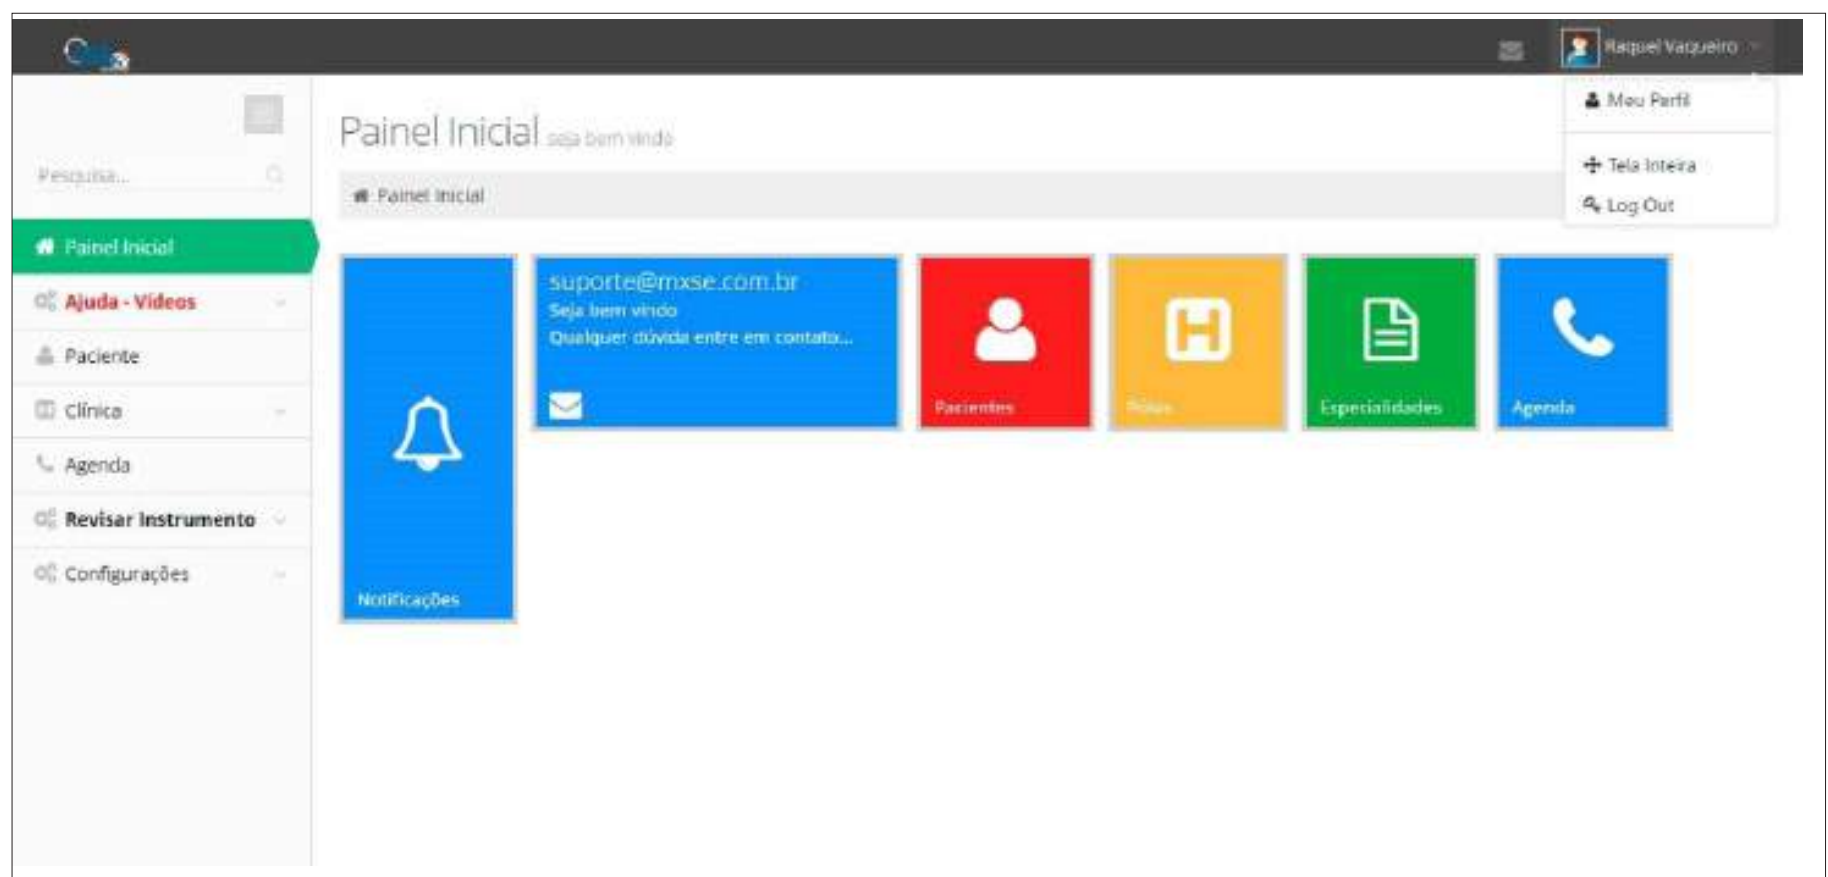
Raquel Vaqueiro

Meu Perfil

Tela Inteira

Log Out

Pesquisa...

Painel Inicial

Ajuda - Videos

Paciente

Clínica

Agenda

Revisar Instrumento

Configurações

Painel Inicial seja bem vindo

Painel Inicial

Notificações

suporte@mxse.com.br
Seja bem vindo
Qualquer dúvida entre em contato...

Pacientes

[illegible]

Especialidades

Agenda